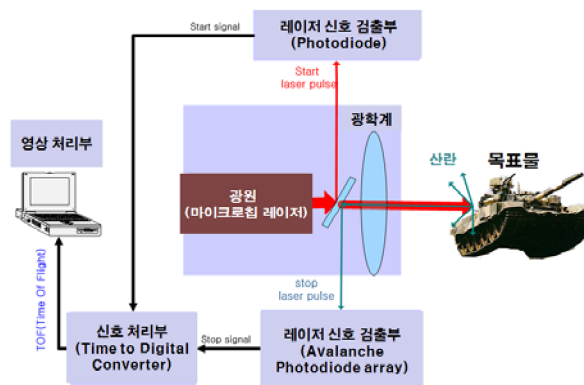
Start signal

레이저 신호 검출부
(Photodiode)

Start
laser pulse

영상 처리부

광학계

산란

목표물

광원
(마이크로칩 레이저)

TOF(Time Of Flight)

stop
laser pulse

신호 처리부
(Time to Digital
Converter)

Stop signal

레이저 신호 검출부
(Avalanche
Photodiode array)